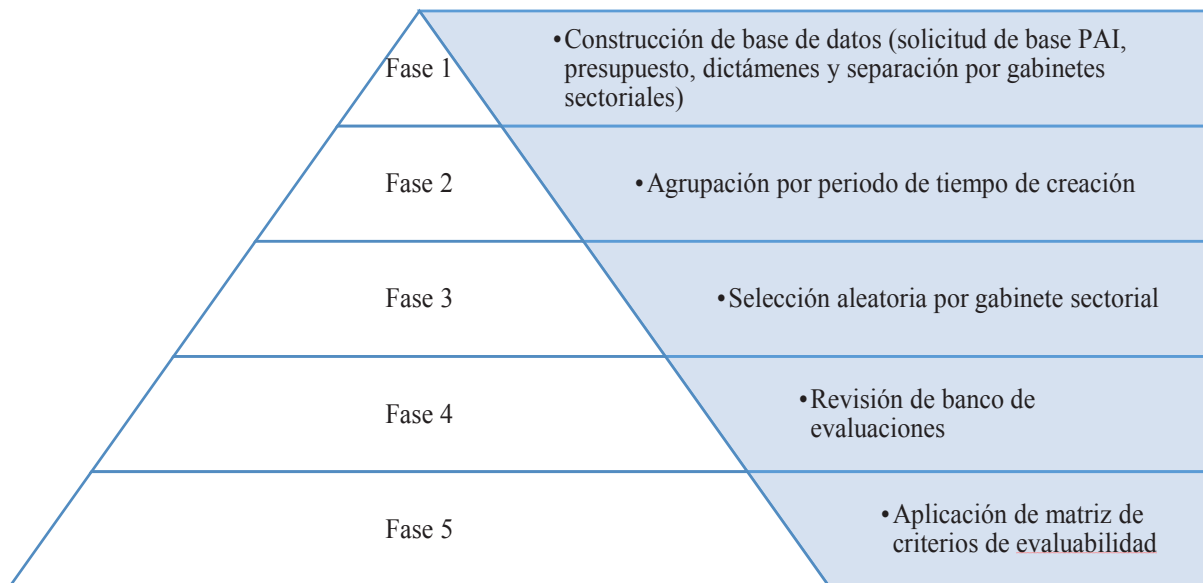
Fase 1

• Construcción de base de datos (solicitud de base PAI, presupuesto, dictámenes y separación por gabinetes sectoriales)

Fase 2

• Agrupación por periodo de tiempo de creación

Fase 3

• Selección aleatoria por gabinete sectorial

Fase 4

• Revisión de banco de evaluaciones

Fase 5

• Aplicación de matriz de criterios de evaluabilidad